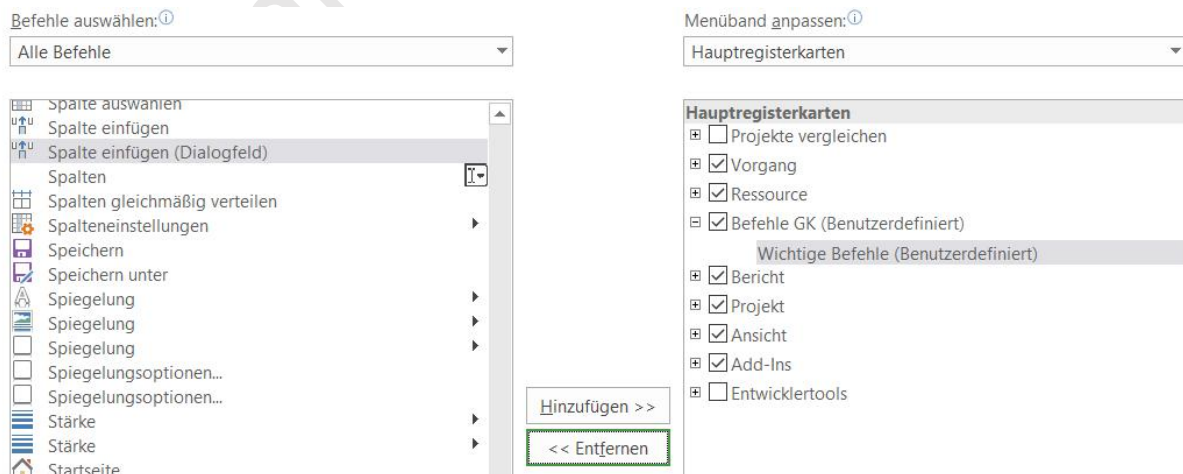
Befehle auswählen:

Alle Befehle

Spalte auswählen
Spalte einfügen
Spalte einfügen (Dialogfeld)
Spalten
Spalten gleichmäßig verteilen
Spalteneinstellungen
Speichern
Speichern unter
Spiegelung
Spiegelung
Spiegelung
Spiegelungsoptionen...
Spiegelungsoptionen...
Stärke
Stärke
Startseite

Hinzufügen >>
<< Entfernen

Menüband anpassen:

Hauptregisterkarten

Hauptregisterkarten
Projekte vergleichen
Vorgang
Ressource
Befehle GK (Benutzerdefiniert)
Wichtige Befehle (Benutzerdefiniert)
Bericht
Projekt
Ansicht
Add-Ins
Entwicklertools